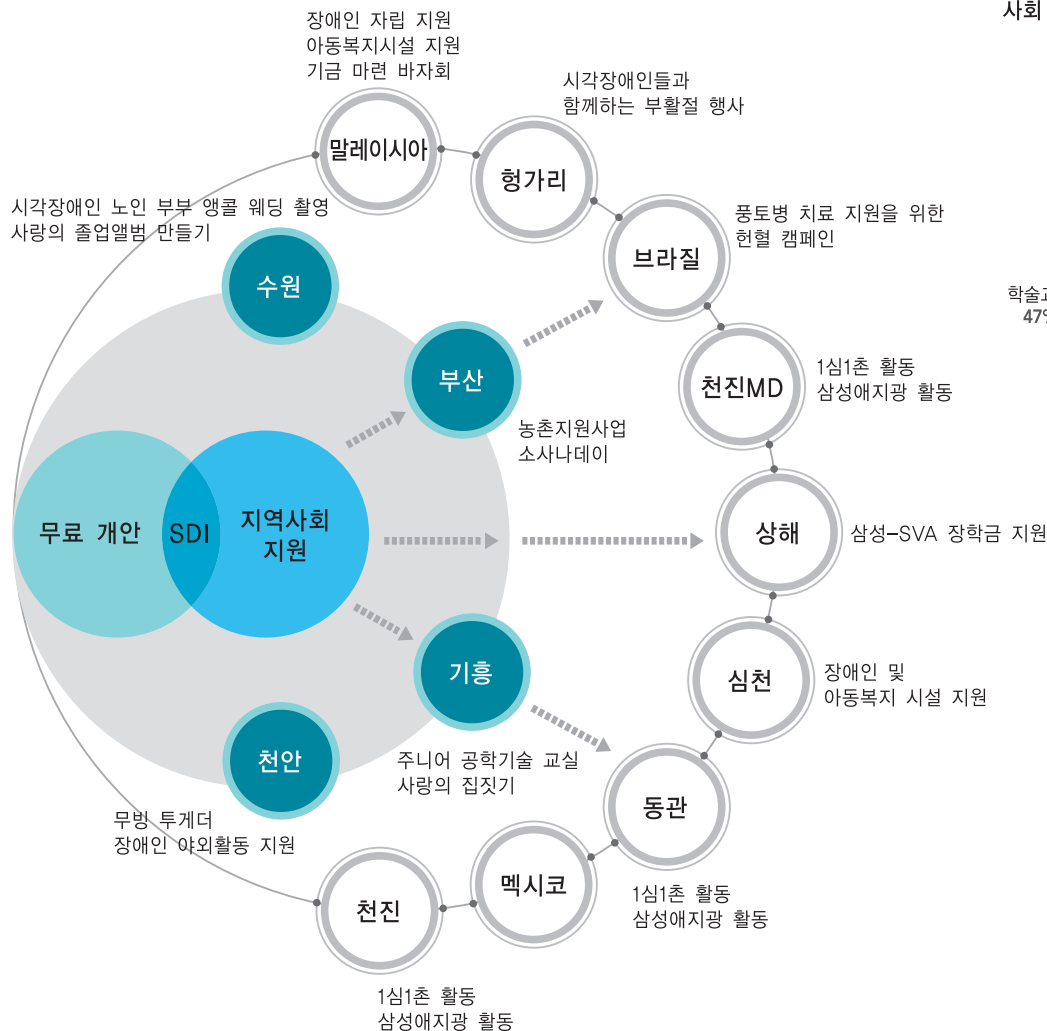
사회

장애인 자립 지원
아동복지시설 지원
기금 마련 바자회

말레이시아

시각장애인들과
함께하는 부활절 행사

헝가리

시각장애인 노인 부부 앵콜 웨딩 촬영
사랑의 졸업앨범 만들기

브라질

풍토병 치료 지원을 위한
헌혈 캠페인

수원

학술교
47

부산

천진MD

1심1촌 활동
삼성애지광 활동

농촌지원사업
소사나데이

무료 개안

SDI

지역사회
지원

상해

삼성-SVA 장학금 지원

기흥

심천

장애인 및
아동복지 시설 지원

천안

주니어 공학기술 교실
사랑의 집짓기

동관

무빙 투게더
장애인 야외활동 지원

멕시코

천진

1심1촌 활동
삼성애지광 활동

1심1촌 활동
삼성애지광 활동